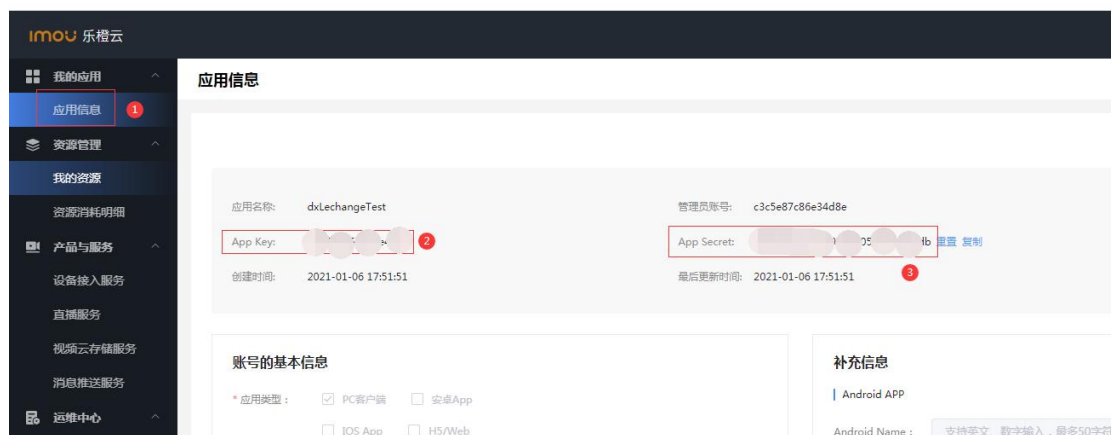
imou 乐橙云

我的应用
应用信息 1
资源管理
我的资源
资源消耗明细
产品与服务
设备接入服务
直播服务
视频云存储服务
消息推送服务
运维中心

应用信息

应用名称: dxLechangeTest
管理员账号: c3c5e87c86e34d8e
App Key: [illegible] 2
App Secret: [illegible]05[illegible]4b 重置 复制
3
创建时间: 2021-01-06 17:51:51
最后更新时间: 2021-01-06 17:51:51

账号的基本信息
* 应用类型: PC客户端 安卓App IOS App H5/Web

补充信息
Android APP
Android Name: 支持英文、数字输入，最多50字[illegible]